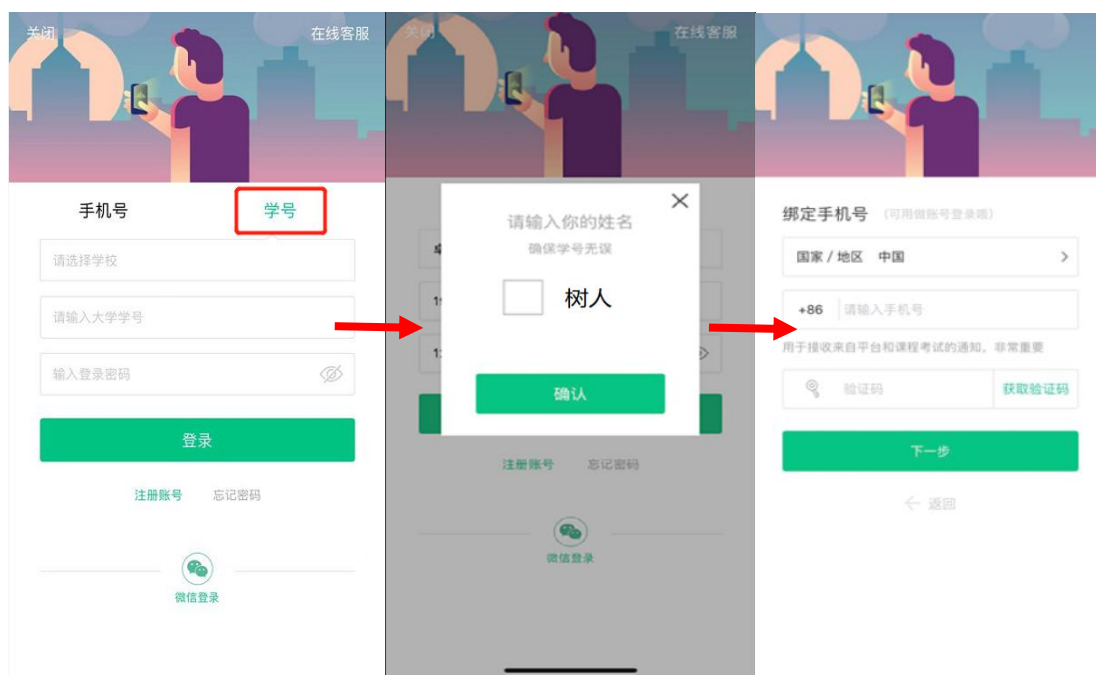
关闭 在线客服

手机号 学号

请选择学校

请输入大学学号

输入登录密码

登录

注册账号 忘记密码

微信登录

关闭 在线客服

请输入你的姓名

确保学号无误

树人

确认

注册账号 忘记密码

微信登录

绑定手机号 (可用微账号登录哦)

国家 / 地区 中国

+86 请输入手机号

用于接收来自平台和课程考试的通知，非常重要

验证码 获取验证码

下一步

返回